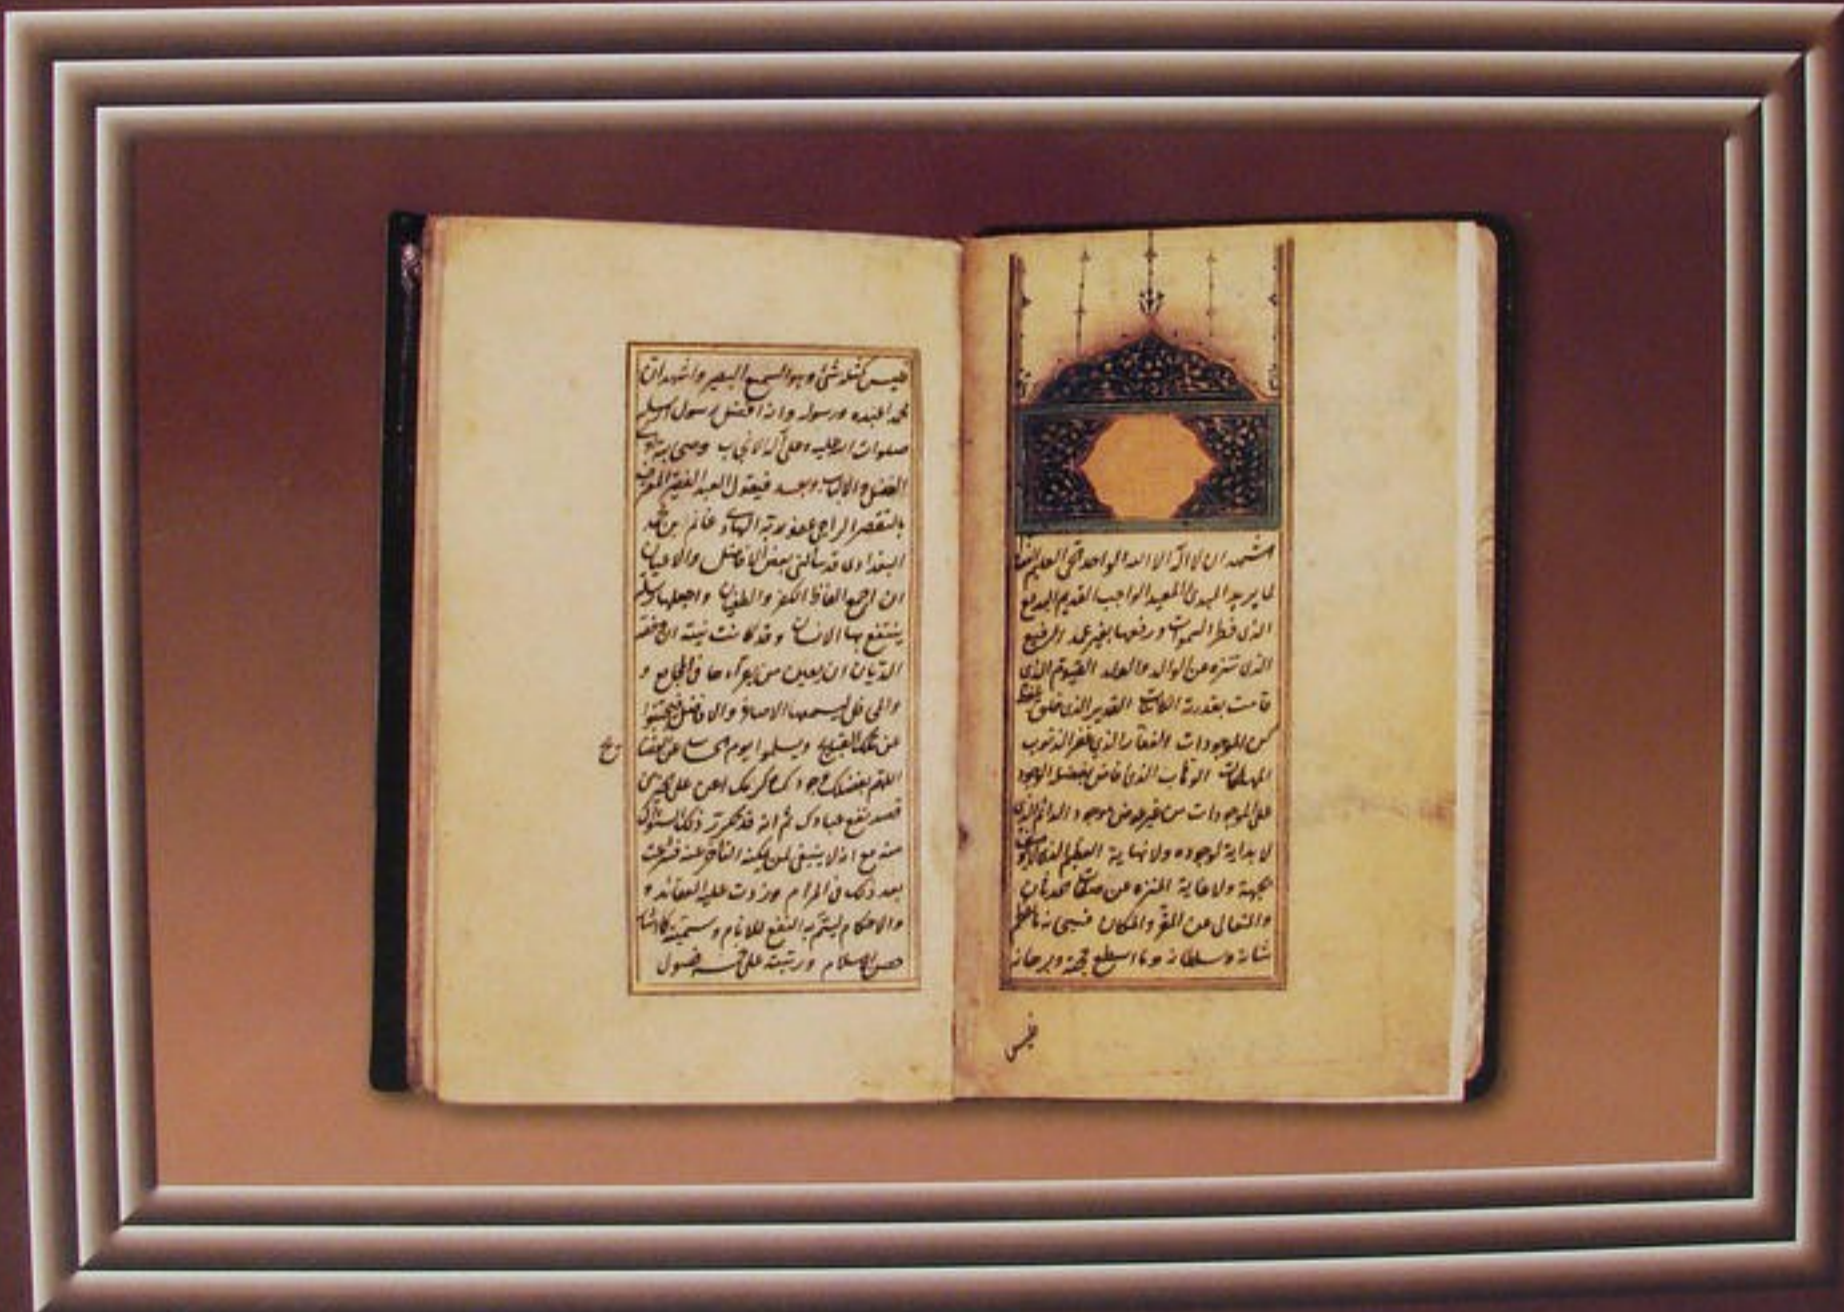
نشهد ان لا اله الا الله الواحد الحي العليم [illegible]
لا يرجى البدىء المعيد الواجب القديم البديع
الذي فطر السموات ورفعها بغير عمد الرفيع
الذي تنزه عن الوالد والولد القيوم الذي
قامت بقدرته الكائنات القدير الذي خلق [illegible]
كن الموجودات الغفار الذي يغفر الذنوب
المهلكات التواب الذي افاض بفضله الوجود
على الموجودات من غير عوض موجود الدائم الذي
لا بداية لوجوده ولا نهاية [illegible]
الجهة ولا غاية المنزه عن صفات الحدوث
والتعالي عن الفوق والمكان فسبحان من عظم
شانه وسلطانه وما اسطع حجته وبرهانه

فيس

ليس كمثله شيء وهو السميع البصير واشهد ان
محمدا عبده ورسوله وانه افضل رسول ارسل
صلوات الله عليه وعلى آله الذي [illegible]
الصفوة الاولياء وبعد فيقول العبد الفقير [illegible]
بالتقصير الراجي عفو ربه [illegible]
البغدادي انه قد سألني بعض الافاضل والاحباب
ان اجمع الفاظ الكفر والطيبات واجعلها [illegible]
ينتفع بها الانام وقد كانت نيته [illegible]
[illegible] ان يعين من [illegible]
والى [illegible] الاصابة والافاضل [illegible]
عن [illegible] ويبلوا يوم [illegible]
اللهم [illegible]
قصد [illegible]
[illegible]
بعد ذلك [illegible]
والاحكام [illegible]
حصن الاسلام ورتبته على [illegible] فصول

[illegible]